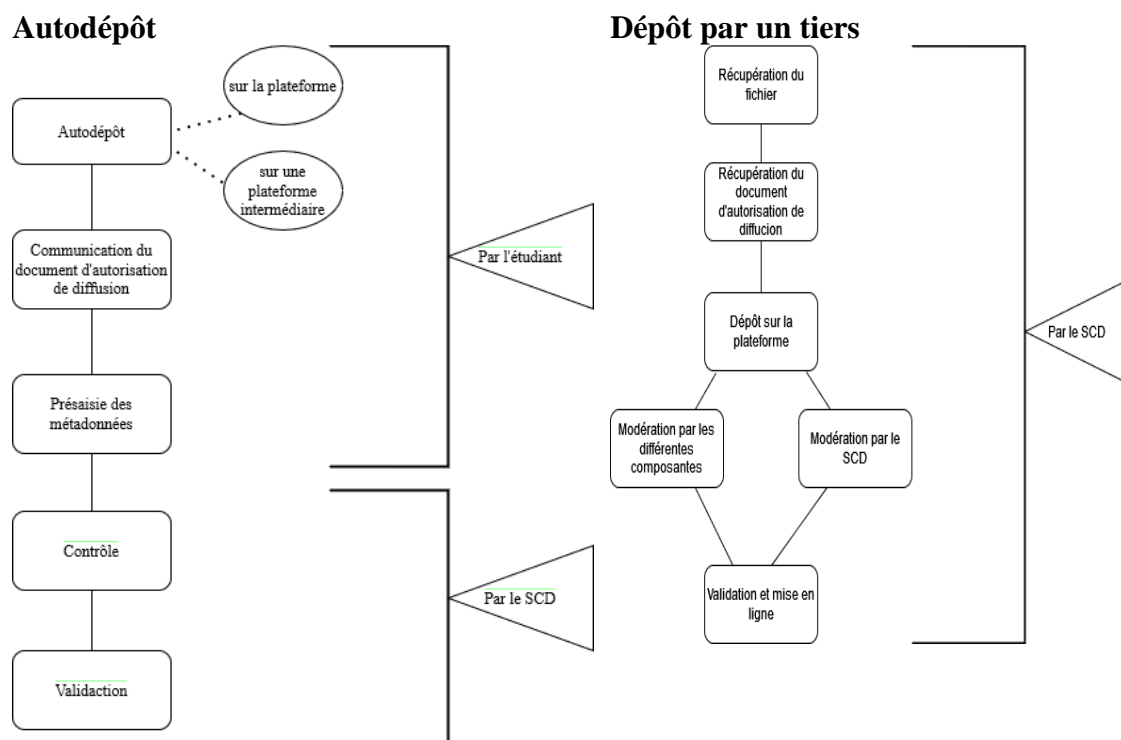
Autodépôt

Autodépôt

sur la plateforme

sur une plateforme intermédiaire

Communication du document d'autorisation de diffusion

Présaisie des métadonnées

Par l'étudiant

Contrôle

Validaction

Par le SCD

Dépôt par un tiers

Récupération du fichier

Récupération du document d'autorisation de diffucion

Dépôt sur la plateforme

Modération par les différentes composantes

Modération par le SCD

Validation et mise en ligne

Par le SCD